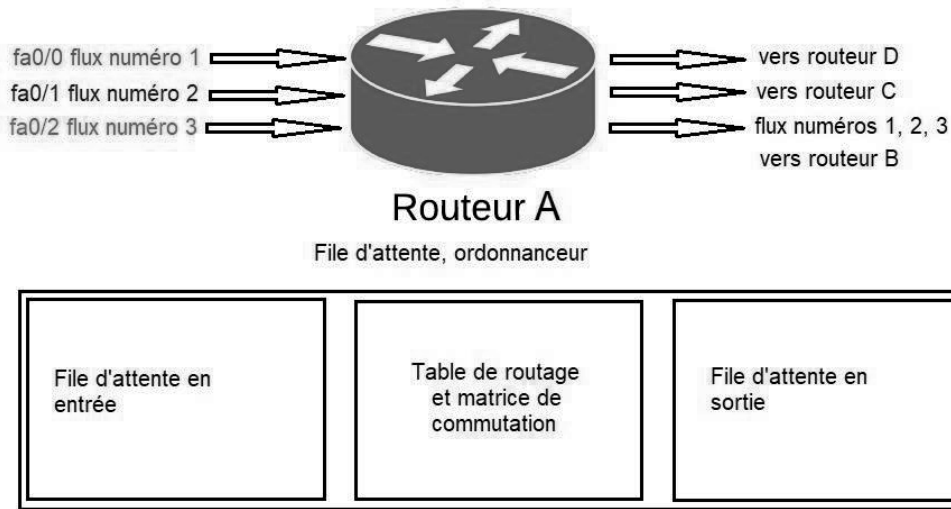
fa0/0 flux numéro 1
fa0/1 flux numéro 2
fa0/2 flux numéro 3

vers routeur D
vers routeur C
flux numéros 1, 2, 3 vers routeur B

Routeur A

File d'attente, ordonnanceur

File d'attente en entrée

Table de routage et matrice de commutation

File d'attente en sortie